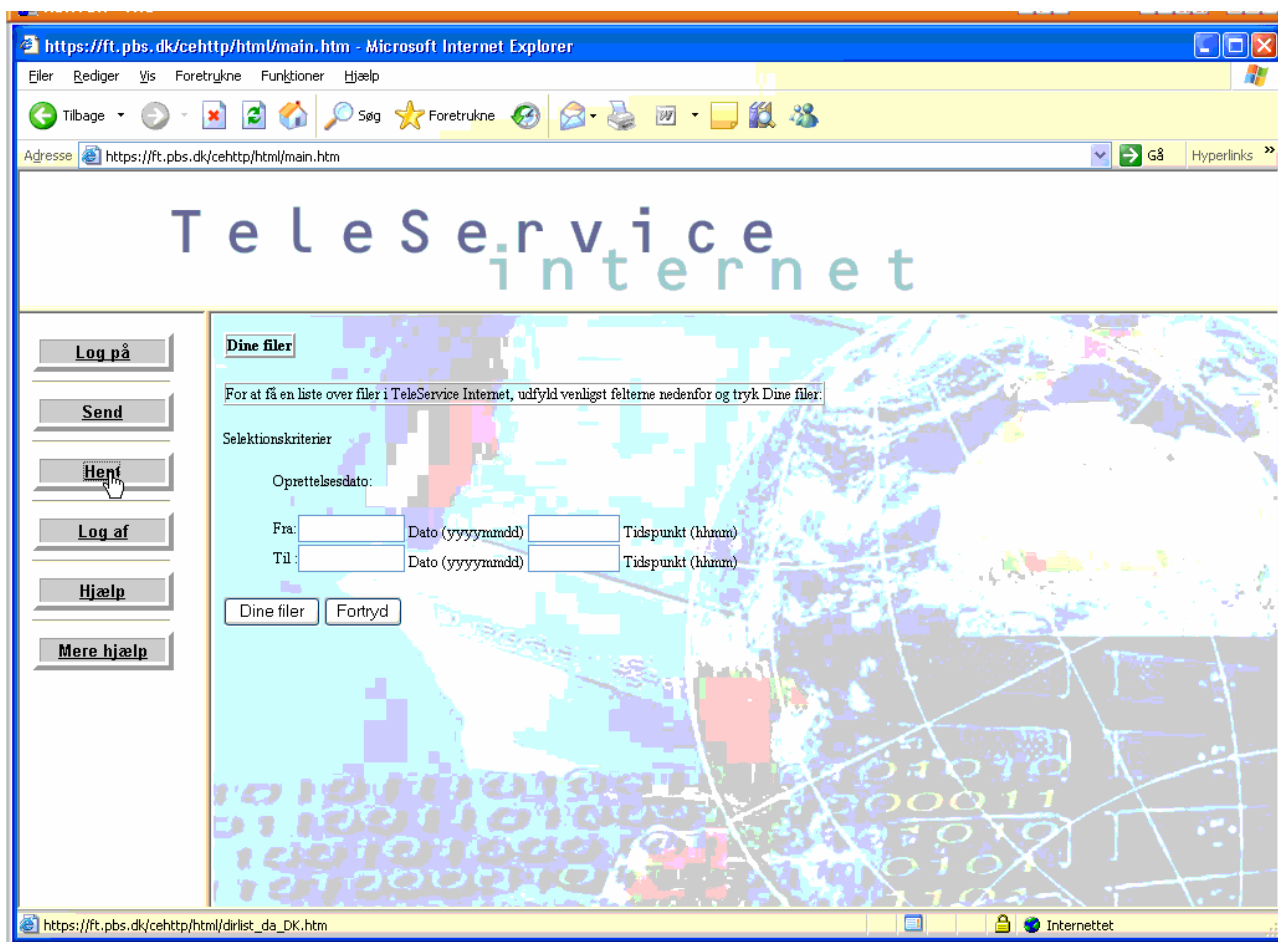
https://ft.pbs.dk/cehttp/html/main.htm - Microsoft Internet Explorer

Filer Rediger Vis Foretrukne Funktioner Hjælp

Tilbage Søg Foretrukne

Adresse https://ft.pbs.dk/cehttp/html/main.htm Gå Hyperlinks »

TeleService internet

Log på

Send

Hent

Log af

Hjælp

Mere hjælp

Dine filer

For at få en liste over filer i TeleService Internet, udfyld venligst felterne nedenfor og tryk Dine filer:

Selektionskriterier

Oprettelsesdato:

Fra: Dato (yyyymmdd) Tidspunkt (hhmm)
Til : Dato (yyyymmdd) Tidspunkt (hhmm)

Dine filer Fortryd

https://ft.pbs.dk/cehttp/html/dirlist_da_DK.htm Internettet